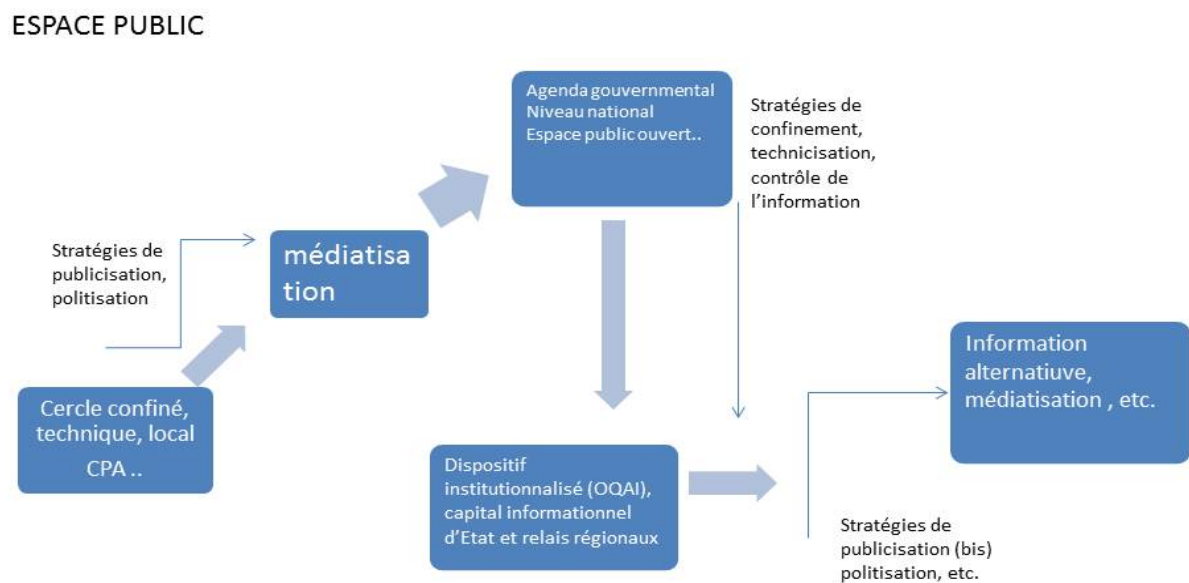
ESPACE PUBLIC

Agenda gouvernmental
Niveau national
Espace public ouvert..

Stratégies de confinement, technicisation, contrôle de l'information

Stratégies de publicisation, politisation

médiatisation

Information alternatiuve, médiatisation , etc.

Cercle confiné, technique, local
CPA ..

Dispositif institutionnalisé (OQAI), capital informationnel d'Etat et relais régionaux

Stratégies de publicisation (bis) politisation, etc.